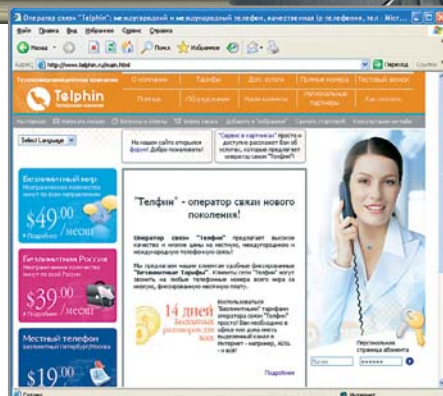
Оператор связи "Telphin": междугородний и международный телефон, качественная ip телефония, тел - Micr...

Файл Правка Вид Избранное Сервис Справка

Назад Поиск Избранное

Адрес http://www.telphin.ru/main.html Переход Ссылки

Телекоммуникационная компания

Telphin Телефонная компания

О компании Тарифы Доп. услуги Прямые номера Тестовый звонок

Помощь Оборудование Наши клиенты Региональные партнеры Как начать

Select Language

На нашем сайте открылся форум! Добро пожаловать!

"Сервис в картинках" просто и доступно расскажет Вам об услугах, которые предлагает оператор связи "Телфин"

Безлимитный мир
$49^{00}$ /месяц
Подробнее

Безлимитная Россия
$39^{00}$ /месяц
Подробнее

Местный телефон
$19^{00}$

"Телфин" - оператор связи нового поколения!

Оператор связи "Телфин" предлагает высокое качество и низкие цены на местную, междугороднюю и международную телефонную связь!

Мы предлагаем нашим клиентам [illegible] "Безлимитные Тарифы". Клиенты сети "Телфин" могут звонить на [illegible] телефонные номера всего мира за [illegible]

14 дней бесплатной работы

Воспользуйтесь "Безлимитным" тарифом оператора связи "Телфин" просто! Вам необходимо в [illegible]

Подробнее

Персональная страница абонента

Логин

Готово Интернет